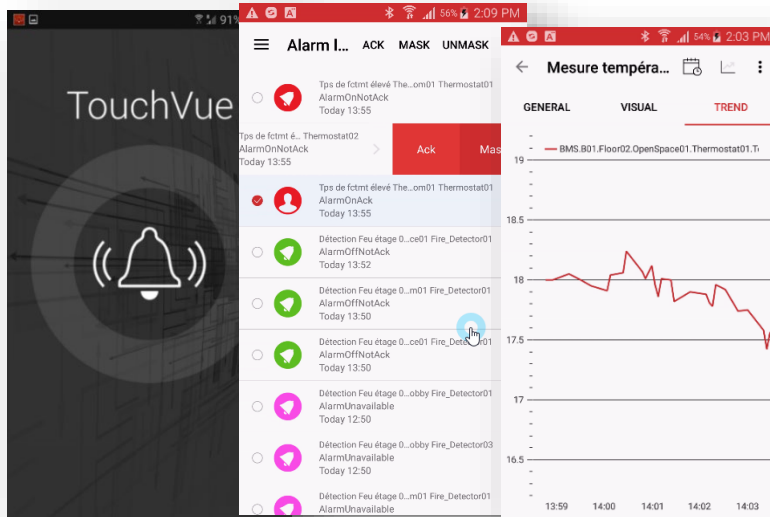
91%

TouchVue

56% 2:09 PM

Alarm l... ACK MASK UNMASK

Tps de fctmt élevé The...om01 Thermostat01
AlarmOnNotAck
Today 13:55

Tps de fctmt élevé ... Thermostat02
AlarmOnNotAck
Today 13:55

Ack Mas

Tps de fctmt élevé The...om01 Thermostat01
AlarmOnAck
Today 13:55

Détection Feu étage 0...ce01 Fire_Detector01
AlarmOffNotAck
Today 13:52

Détection Feu étage 0...m01 Fire_Detector01
AlarmOffNotAck
Today 13:50

Détection Feu étage 0...ce01 Fire_Detector01
AlarmOffNotAck
Today 13:50

Détection Feu étage 0...obby Fire_Detector01
AlarmUnavailable
Today 12:50

Détection Feu étage 0...obby Fire_Detector03
AlarmUnavailable
Today 12:50

Détection Feu étage 0...om01 Fire_Detector01
AlarmUnavailable

54% 2:03 PM

Mesure tempéra...

GENERAL VISUAL TREND

BMS.B01.Floor02.OpenSpace01.Thermostat01.Te

19
18.5
18
17.5
17
16.5

13:59 14:00 14:01 14:02 14:03